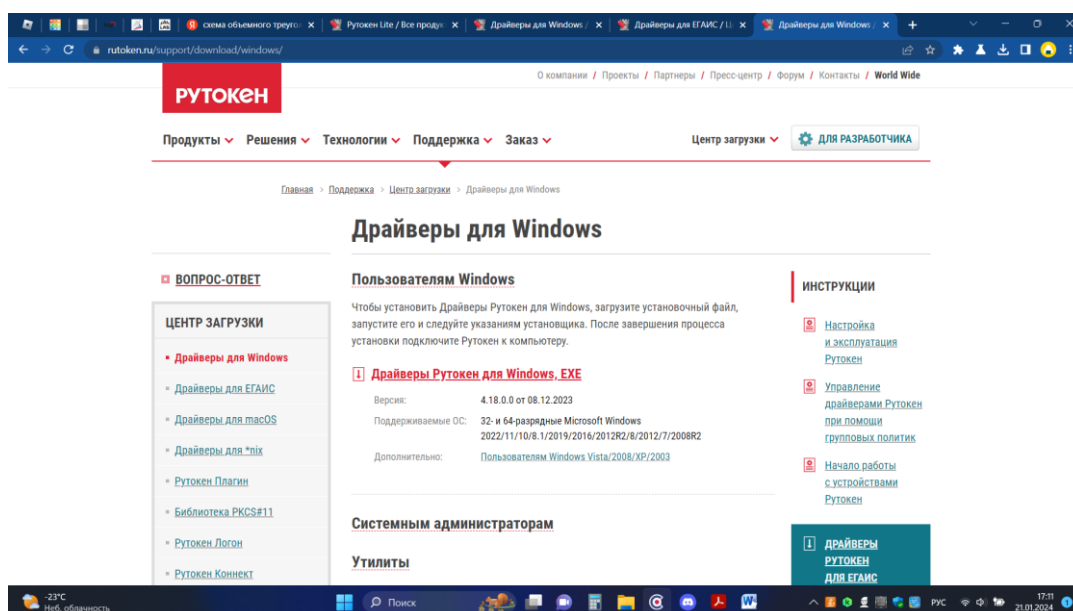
схема объемного треуго... ×
Рутокен Lite / Все продук... ×
Драйверы для Windows ×
Драйверы для ЕГАИС / Ш ×
Драйверы для Windows ×

rutoken.ru/support/download/windows/

О компании / Проекты / Партнеры / Пресс-центр / Форум / Контакты / World Wide

РУТОКЕН

Продукты Решения Технологии Поддержка Заказ

Центр загрузки

ДЛЯ РАЗРАБОТЧИКА

Главная > Поддержка > Центр загрузки > Драйверы для Windows

Драйверы для Windows

ВОПРОС-ОТВЕТ

ЦЕНТР ЗАГРУЗКИ

Драйверы для Windows

Драйверы для ЕГАИС

Драйверы для macOS

Драйверы для *nix

Рутокен Плагин

Библиотека PKCS#11

Рутокен Логон

Рутокен Коннект

Пользователям Windows

Чтобы установить Драйверы Рутокен для Windows, загрузите установочный файл, запустите его и следуйте указаниям установщика. После завершения процесса установки подключите Рутокен к компьютеру.

Драйверы Рутокен для Windows, EXE

| | |
|---|---|
| Версия: | 4.18.0.0 от 08.12.2023 |
| Поддерживаемые ОС: | 32- и 64-разрядные Microsoft Windows 2022/11/10/8.1/2019/2016/2012R2/8/2012/7/2008R2 |
| Дополнительно: | Пользователям Windows Vista/2008/XP/2003 |

Системным администраторам

Утилиты

ИНСТРУКЦИИ

Настройка и эксплуатация Рутокен

Управление драйверами Рутокен при помощи групповых политик

Начало работы с устройствами Рутокен

ДРАЙВЕРЫ РУТОКЕН ДЛЯ ЕГАИС

-23°C
Неб. облачность

Поиск

РУС

17:11
21.01.2024